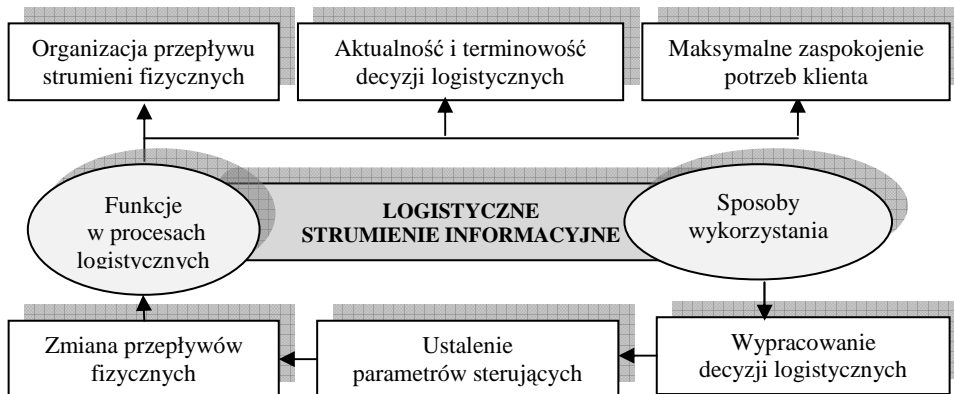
Organizacja przepływu strumieni fizycznych

Aktualność i terminowość decyzji logistycznych

Maksymalne zaspokojenie potrzeb klienta

Funkcje w procesach logistycznych

LOGISTYCZNE STRUMIENIE INFORMACYJNE

Sposoby wykorzystania

Zmiana przepływów fizycznych

Ustalenie parametrów sterujących

Wypracowanie decyzji logistycznych